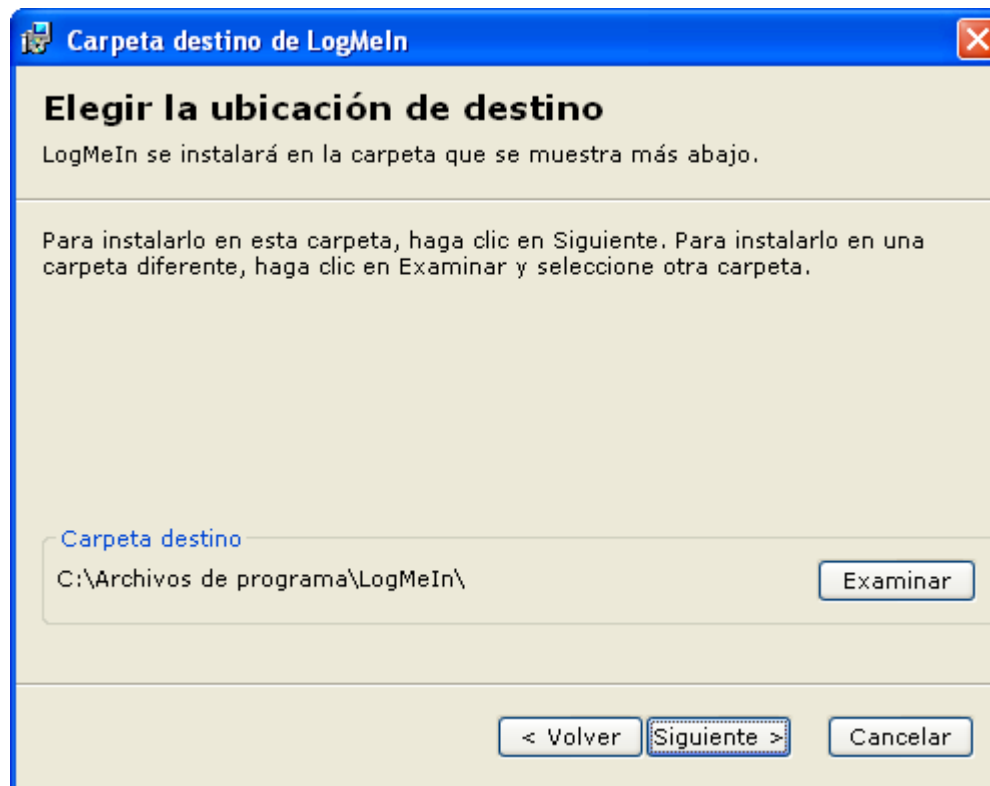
Carpeta destino de LogMeIn

Elegir la ubicación de destino

LogMeIn se instalará en la carpeta que se muestra más abajo.

Para instalarlo en esta carpeta, haga clic en Siguiente. Para instalarlo en una carpeta diferente, haga clic en Examinar y seleccione otra carpeta.

Carpeta destino

C:\Archivos de programa\LogMeIn\

Examinar

< Volver

Siguiente >

Cancelar